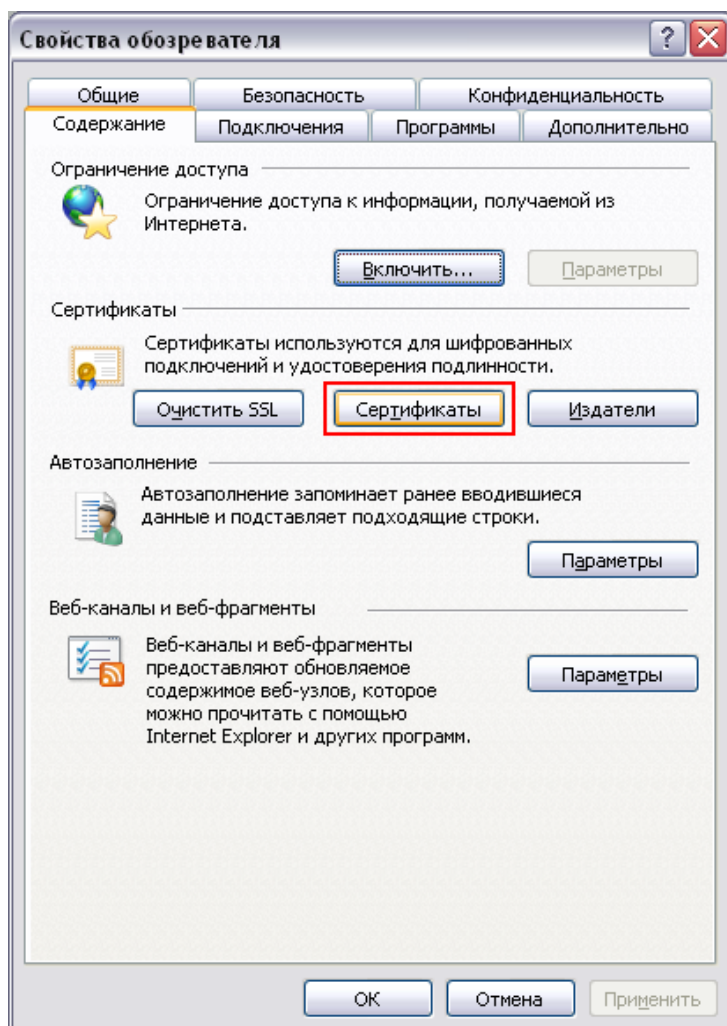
Свойства обозревателя

?

Общие | Безопасность | Конфиденциальность
Содержание | Подключения | Программы | Дополнительно

Ограничение доступа

Ограничение доступа к информации, получаемой из Интернета.

Включить... | Параметры

Сертификаты

Сертификаты используются для шифрованных подключений и удостоверения подлинности.

Очистить SSL | Сертификаты | Издатели

Автозаполнение

Автозаполнение запоминает ранее вводившиеся данные и подставляет подходящие строки.

Параметры

Веб-каналы и веб-фрагменты

Веб-каналы и веб-фрагменты предоставляют обновляемое содержимое веб-узлов, которое можно прочитать с помощью Internet Explorer и других программ.

Параметры

OK | Отмена | Применить